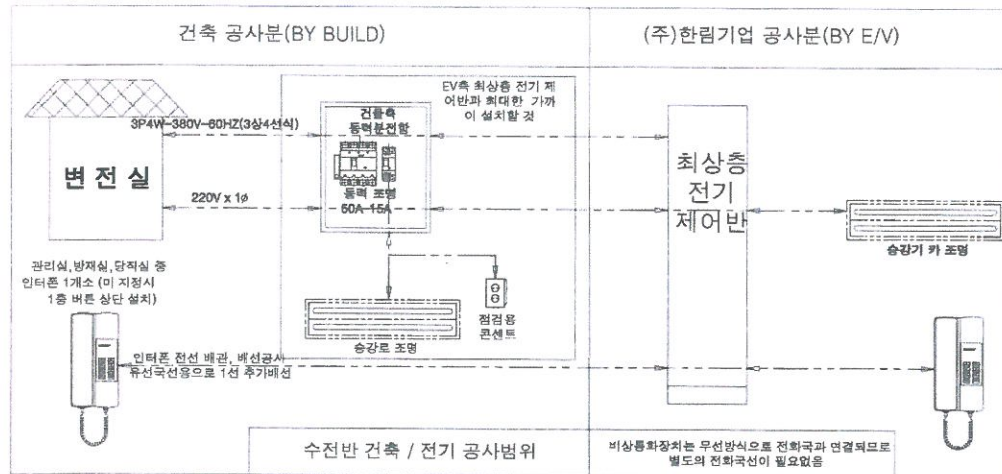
건축 공사분(BY BUILD)

(주)한림기업 공사분(BY E/V)

변전실

3P4W-380V-60HZ(3상4선식)

220V x 1$\phi$

건물측 동력분전함

동력 조명 60A 15A

EV측 최상층 전기 제어반과 최대한 가까이 설치할 것

최상층 전기 제어반

승강기 카 조명

관리실,방재실,당직실 중 인터폰 1개소 (미 지정시 1층 버튼 상단 설치)

승강로 조명

점검용 콘센트

인터폰 전선 배관, 배선공사 유선국선용으로 1선 추가배선

수전반 건축 / 전기 공사범위

비상통화장치는 무선방식으로 전화국과 연결되므로 별도의 전화국선이 필요없음